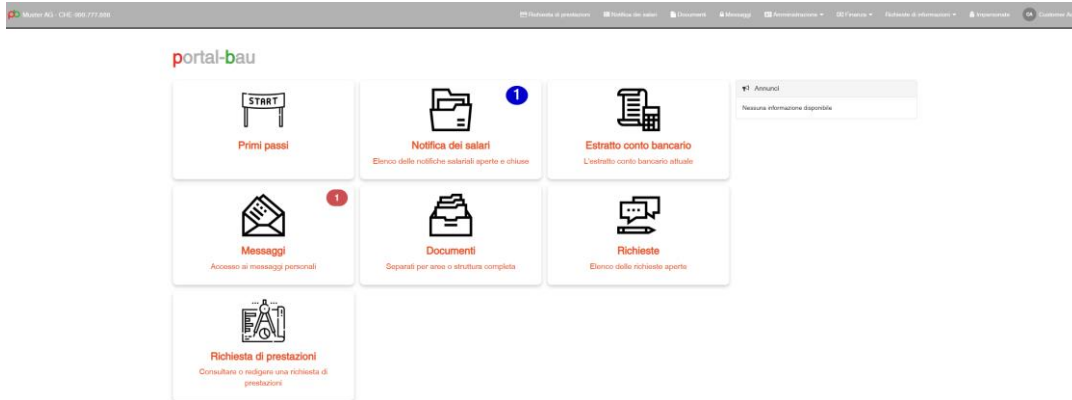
pb Muster AG · CHE-999.777.888

Richiesta di prestazioni Notifica dei salari Documenti Messaggi Amministrazione Finanze Richieste di informazioni Impersonate CA Customer A

portal-bau

START

Primi passi

1

Notifica dei salari

Elenco delle notifiche salariali aperte e chiuse

Estratto conto bancario

L'estratto conto bancario attuale

Annunci

Nessuna informazione disponibile

1

Messaggi

Accesso ai messaggi personali

Documenti

Separati per area o struttura completa

Richieste

Elenco delle richieste aperte

Richiesta di prestazioni

Consultare o redigere una richiesta di prestazioni